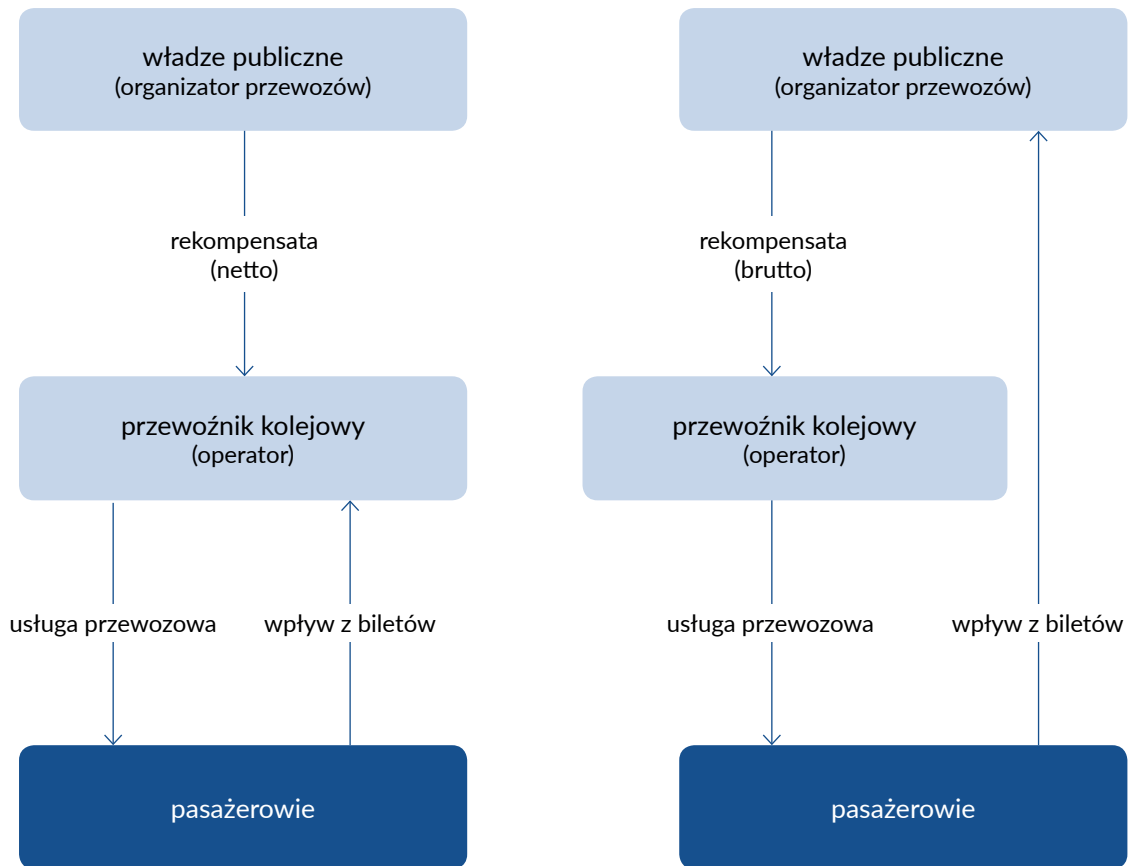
władze publiczne
(organizator przewozów)

rekompensata
(netto)

przewoźnik kolejowy
(operator)

usługa przewozowa

wpływ z biletów

pasażerowie

władze publiczne
(organizator przewozów)

rekompensata
(brutto)

przewoźnik kolejowy
(operator)

usługa przewozowa

wpływ z biletów

pasażerowie